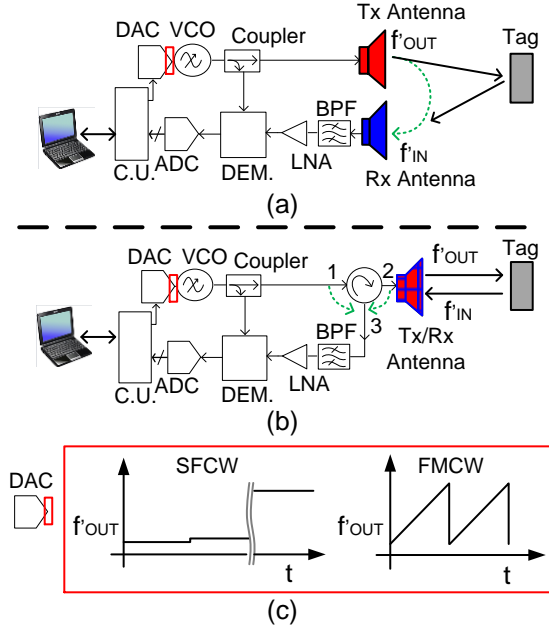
DAC VCO Coupler Tx Antenna
f'$_{OUT}$
Tag
BPF
f'$_{IN}$
C.U. ADC DEM. LNA
Rx Antenna
(a)

DAC VCO Coupler
1 2
f'$_{OUT}$
Tag
f'$_{IN}$
3
BPF
Tx/Rx Antenna
C.U. ADC DEM. LNA
(b)

DAC
SFCW
f'$_{OUT}$
t
FMCW
f'$_{OUT}$
t
(c)